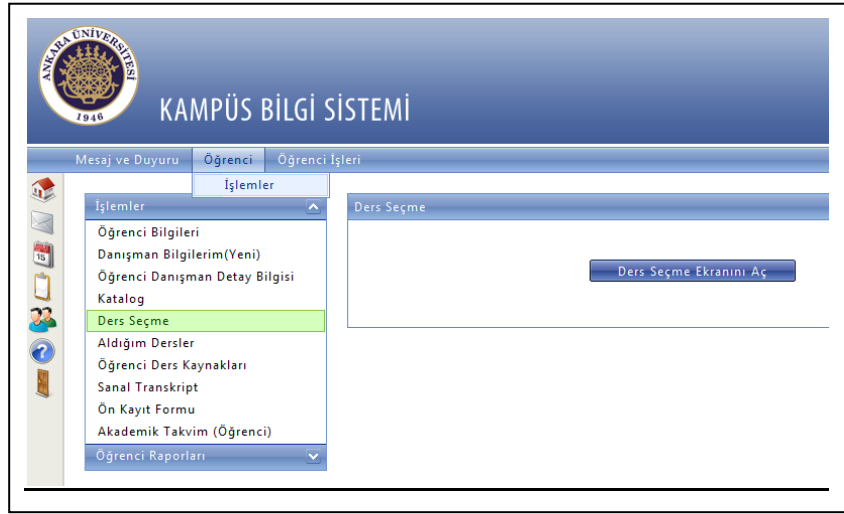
ANKARA ÜNİVERSİTESİ
1946

KAMPÜS BİLGİ SİSTEMİ

Mesaj ve Duyuru Öğrenci Öğrenci İşleri

İşlemler

15

İşlemler

Öğrenci Bilgileri
Danışman Bilgilerim(Yeni)
Öğrenci Danışman Detay Bilgisi
Katalog
Ders Seçme
Aldığım Dersler
Öğrenci Ders Kaynakları
Sanal Transkript
Ön Kayıt Formu
Akademik Takvim (Öğrenci)

Öğrenci Raporları

Ders Seçme

Ders Seçme Ekranını Aç